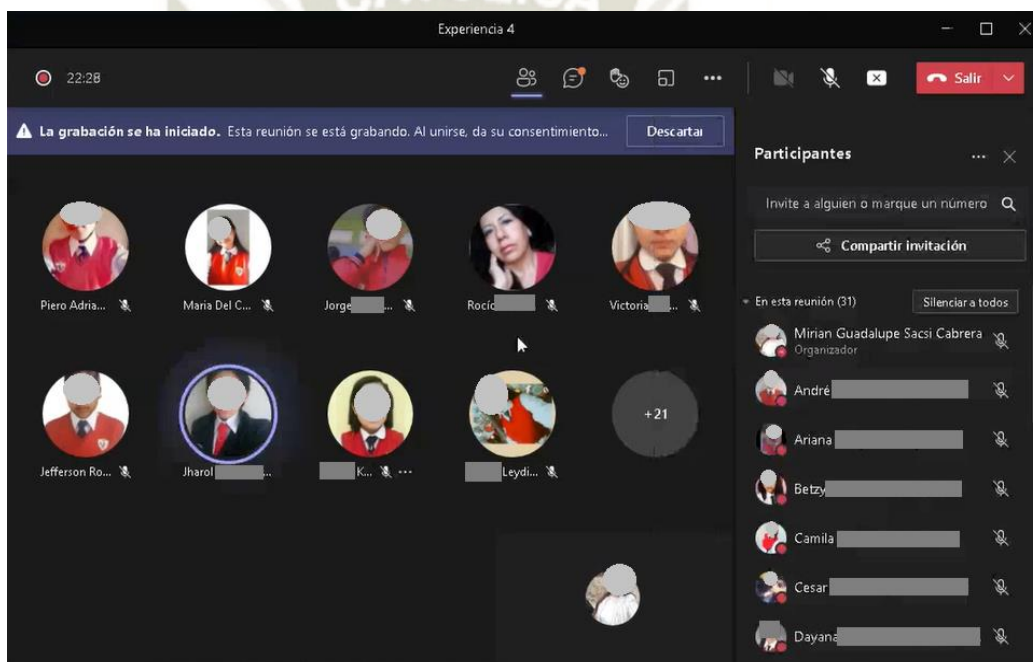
Experiencia 4

22:28

Salir

La grabación se ha iniciado. Esta reunión se está grabando. Al unirse, da su consentimiento... Descartar

Piero Adria...

Maria Del C...

Jorge

Rocío

Victoria

Jefferson Ro...

Jharol

K...

Leydi...

+21

Participantes

Invite a alguien o marque un número

Compartir invitación

En esta reunión (31)

Silenciar a todos

Mirian Guadalupe Sacsi Cabrera
Organizador

André

Ariana

Betzy

Camila

Cesar

Dayana